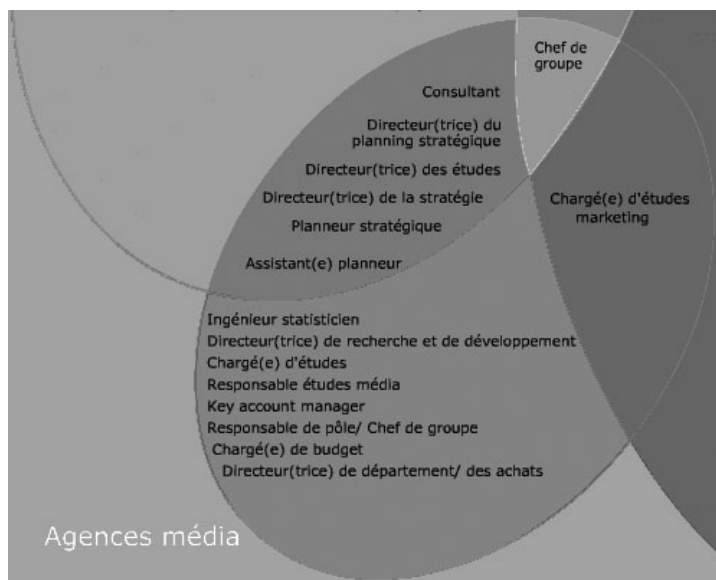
Chef de groupe

Consultant

Directeur(trice) du planning stratégique

Directeur(trice) des études

Directeur(trice) de la stratégie

Planneur stratégique

Assistant(e) planneur

Chargé(e) d'études marketing

Ingénieur statisticien
Directeur(trice) de recherche et de développement
Chargé(e) d'études
Responsable études média
Key account manager
Responsable de pôle/ Chef de groupe
Chargé(e) de budget
Directeur(trice) de département/ des achats

Agences média